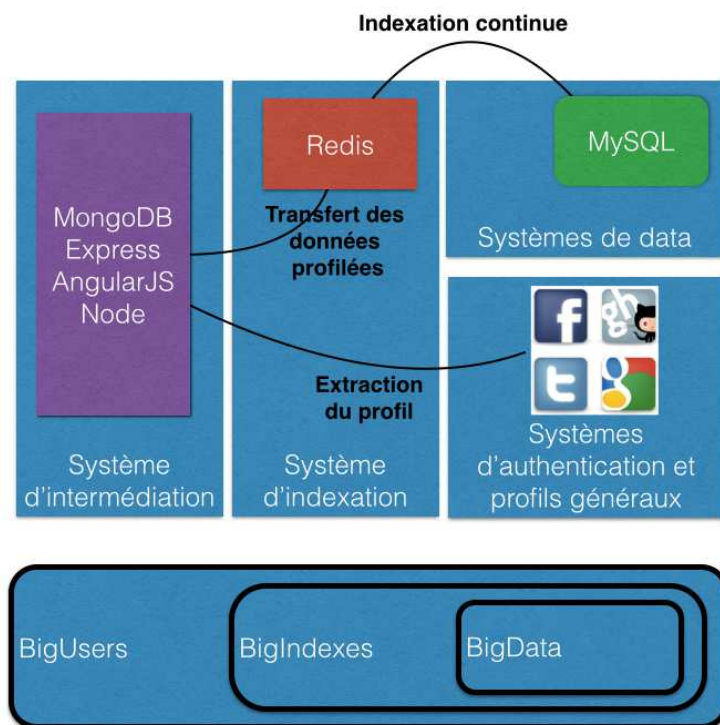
Indexation continue

MongoDB
Express
AngularJS
Node

Système d'intermédiation

Redis

Transfert des données profilées

Extraction du profil

Système d'indexation

MySQL

Systèmes de data

Systèmes d'authentication et profils généraux

BigUsers

BigIndexes

BigData